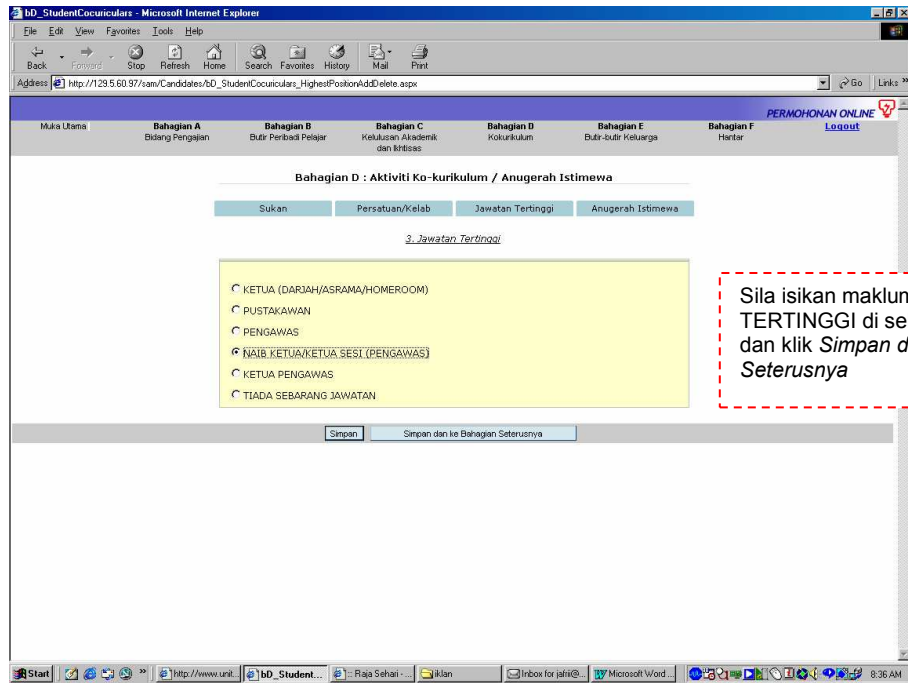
bD_StudentCocuriculars - Microsoft Internet Explorer

File Edit View Favorites Tools Help

Back Forward Stop Refresh Home Search Favorites History Mail Print

Address http://129.5.60.97/sam/Candidates/bD_StudentCocuriculars_HighestPositionAddDelete.aspx

Go Links »

PERMOHONAN ONLINE

Muka Utama

Bahagian A
Bidang Pengajian

Bahagian B
Butir Peribadi Pelajar

Bahagian C
Kelulusan Akademik dan Ikhtisas

Bahagian D
Kokurikulum

Bahagian E
Butir-butir Keluarga

Bahagian F
Hantar

Logout

Bahagian D : Aktiviti Ko-kurikulum / Anugerah Istimewa

Sukan

Persatuan/Kelab

Jawatan Tertinggi

Anugerah Istimewa

3. Jawatan Tertinggi

KETUA (DARJAH/ASRAMA/HOMEROOM)

PUSTAKAWAN

PENGAWAS

NAIB KETUA/KETUA SESI (PENGAWAS)

KETUA PENGAWAS

TIADA SEBARANG JAWATAN

Sila isikan maklum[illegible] TERTINGGI di se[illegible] dan klik *Simpan d*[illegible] *Seterusnya*

Simpan

Simpan dan ke Bahagian Seterusnya

Start

http://www.unit...

bD_Student...

:: Raja Sehari - ...

iklan

Inbox for jafrii@...

Microsoft Word ...

8:36 AM